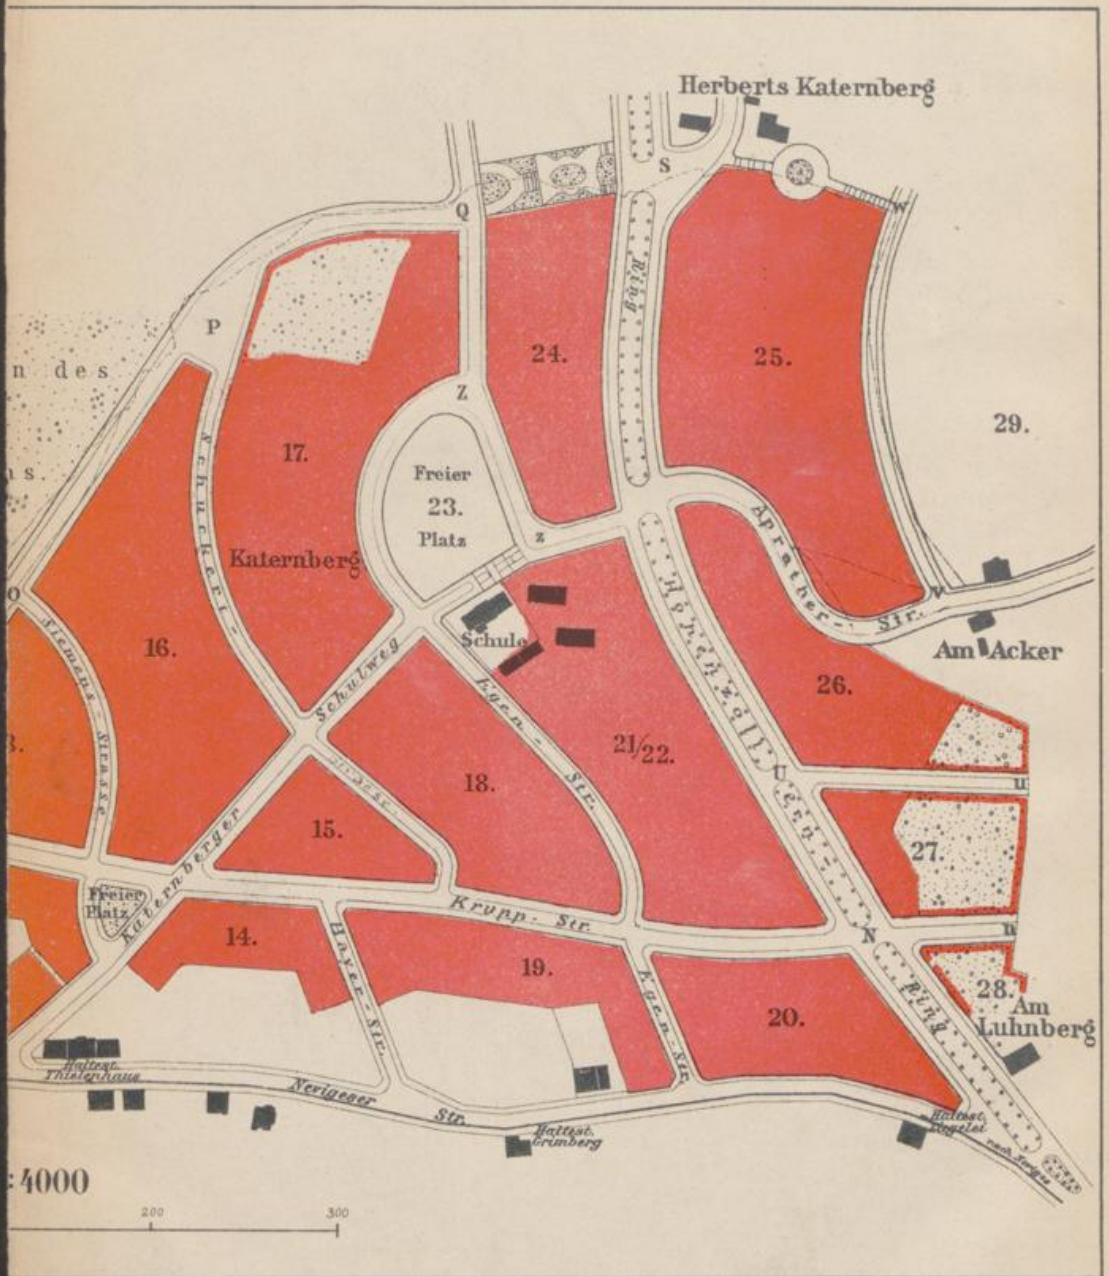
Herberts Katernberg

S

Q

W

Ring

P

n des

as.

24.

25.

29.

Z

17.

Freier
23.
Platz

z

Apratherstr.

Katernberg

O

Siemens Strasse

16.

Schuckert-

Schulweg

Schule

Egen-Str.

Hohenzollern

Am Acker

26.

21/22.

18.

U

u

3.

Hasse

15.

27.

Katernberger

Freier Platz

Krupp-Str.

N

n

14.

Hayer-Str.

19.

Egen-Str.

Ring

28. Am Luhnberg

20.

Haltest. Thielenhaus

Nevigeser Str.

Haltest. Grimberg

Haltest. Ziegelei

nach Neviges

:4000

200

300